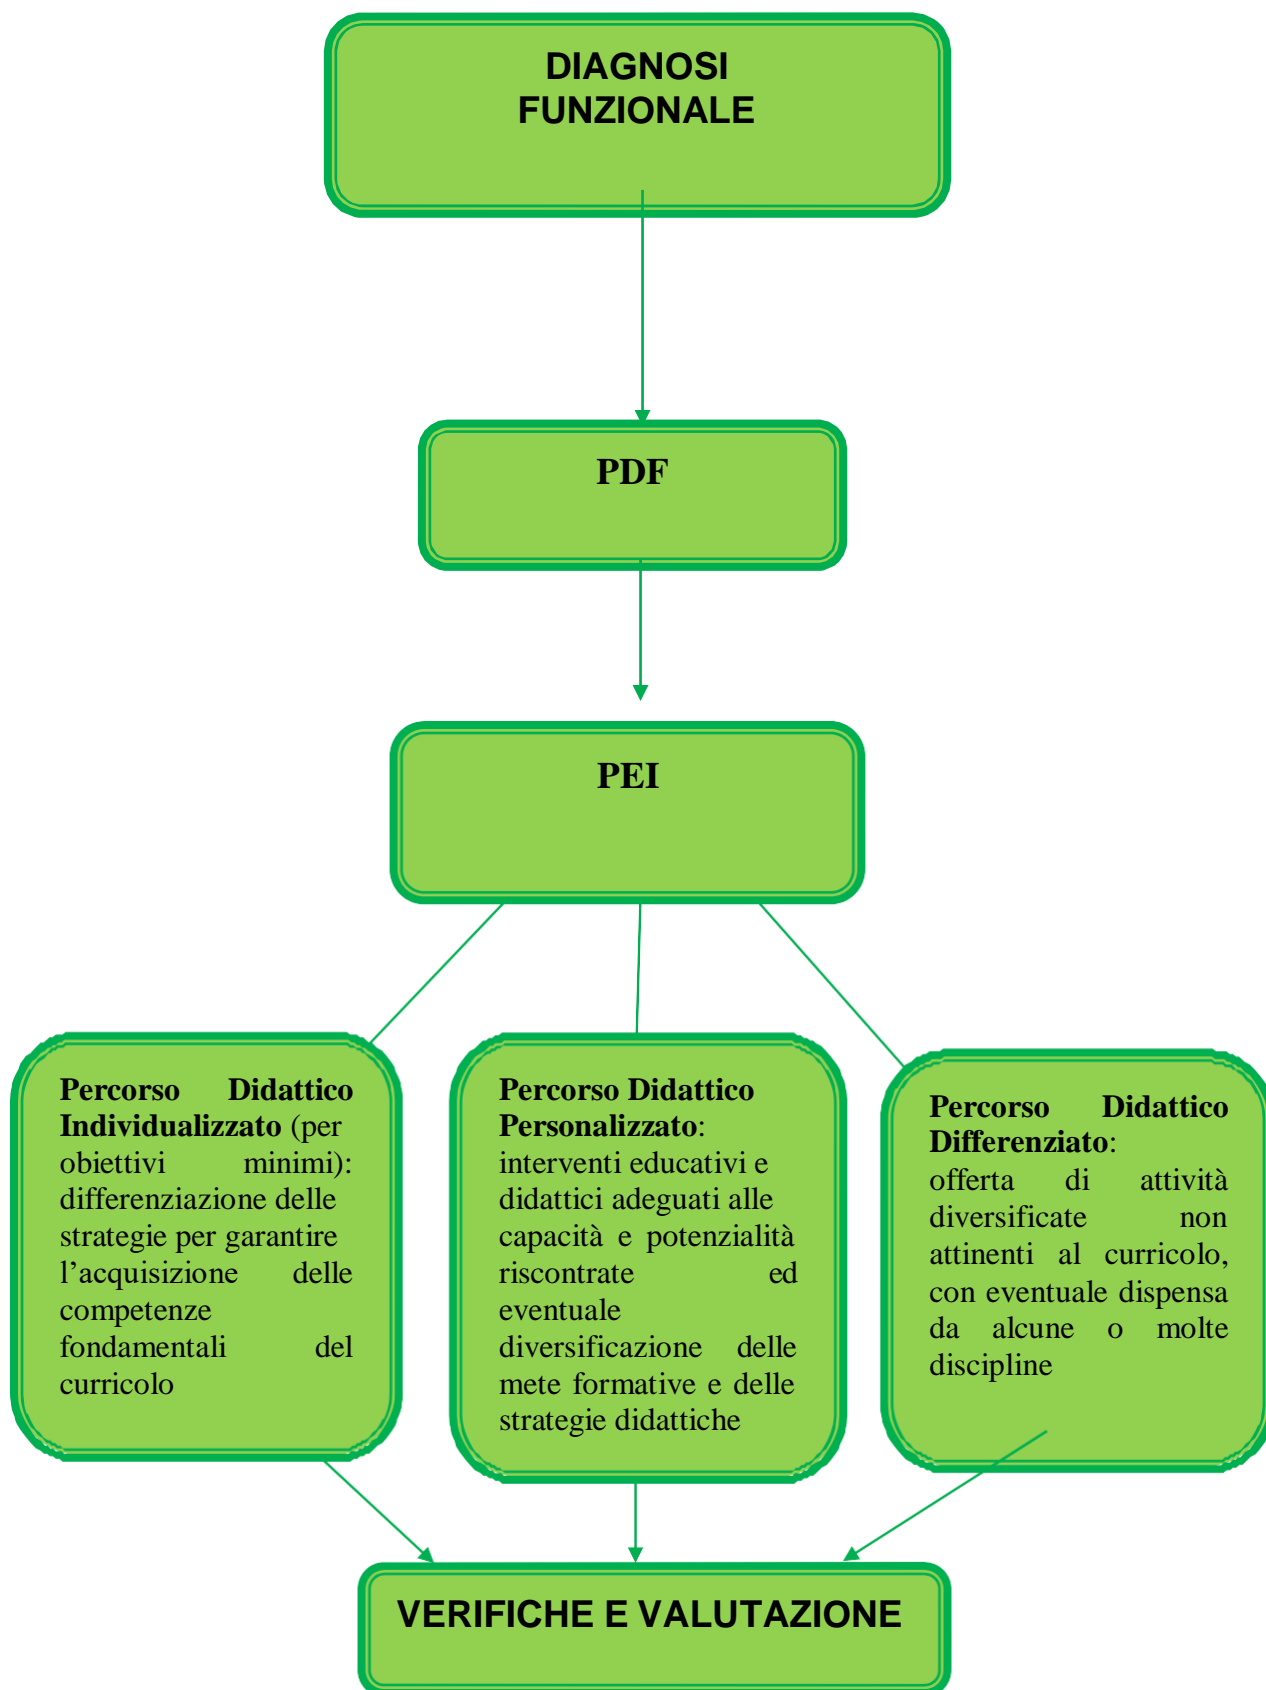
DIAGNOSI FUNZIONALE

PDF

PEI

**Percorso Didattico Individualizzato** (per obiettivi minimi): differenziazione delle strategie per garantire l'acquisizione delle competenze fondamentali del curricolo

**Percorso Didattico Personalizzato**: interventi educativi e didattici adeguati alle capacità e potenzialità riscontrate ed eventuale diversificazione delle mete formative e delle strategie didattiche

**Percorso Didattico Differenziato**: offerta di attività diversificate non attinenti al curricolo, con eventuale dispensa da alcune o molte discipline

VERIFICHE E VALUTAZIONE